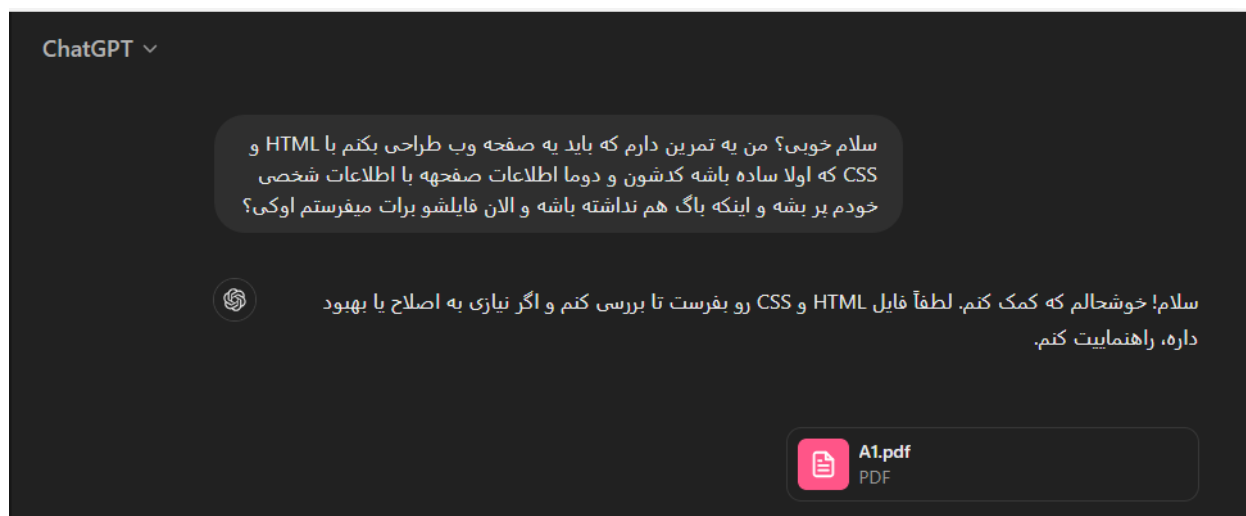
ChatGPT

سلام خوبی؟ من یه تمرین دارم که باید یه صفحه وب طراحی بکنم با HTML و CSS که اولا ساده باشه کدشون و دوما اطلاعات صفحهه با اطلاعات شخصی خودم پر بشه و اینکه باگ هم نداشته باشه و الان فایلشو برات میفرستم اوکی؟

سلام! خوشحالم که کمک کنم. لطفاً فایل HTML و CSS رو بفرست تا بررسی کنم و اگر نیازی به اصلاح یا بهبود داره، راهنماییت کنم.

A1.pdf
PDF